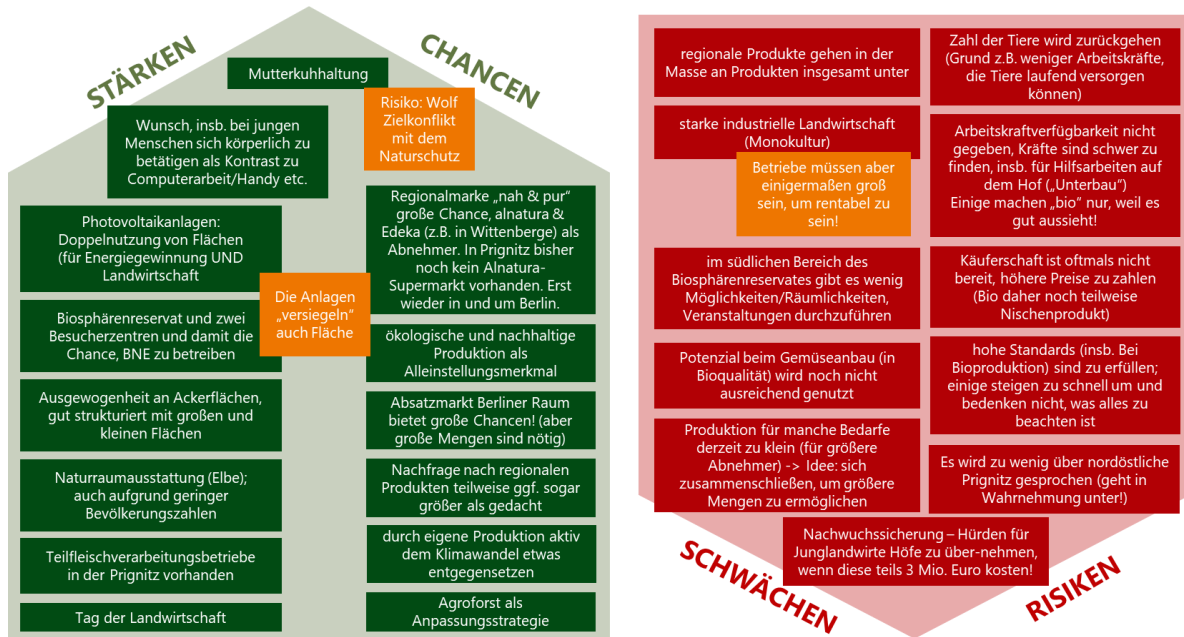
STÄRKEN

CHANCEN

Mutterkuhhaltung

Risiko: Wolf Zielkonflikt mit dem Naturschutz

Wunsch, insb. bei jungen Menschen sich körperlich zu betätigen als Kontrast zu Computerarbeit/Handy etc.

Photovoltaikanlagen: Doppelnutzung von Flächen (für Energiegewinnung UND Landwirtschaft

Die Anlagen „versiegeln" auch Fläche

Regionalmarke „nah & pur" große Chance, alnatura & Edeka (z.B. in Wittenberge) als Abnehmer. In Prignitz bisher noch kein Alnatura-Supermarkt vorhanden. Erst wieder in und um Berlin.

Biosphärenreservat und zwei Besucherzentren und damit die Chance, BNE zu betreiben

ökologische und nachhaltige Produktion als Alleinstellungsmerkmal

Ausgewogenheit an Ackerflächen, gut strukturiert mit großen und kleinen Flächen

Absatzmarkt Berliner Raum bietet große Chancen! (aber große Mengen sind nötig)

Naturraumausstattung (Elbe); auch aufgrund geringer Bevölkerungszahlen

Nachfrage nach regionalen Produkten teilweise ggf. sogar größer als gedacht

Teilfleischverarbeitungsbetriebe in der Prignitz vorhanden

durch eigene Produktion aktiv dem Klimawandel etwas entgegensetzen

Tag der Landwirtschaft

Agroforst als Anpassungsstrategie

regionale Produkte gehen in der Masse an Produkten insgesamt unter

Zahl der Tiere wird zurückgehen (Grund z.B. weniger Arbeitskräfte, die Tiere laufend versorgen können)

starke industrielle Landwirtschaft (Monokultur)

Betriebe müssen aber einigermaßen groß sein, um rentabel zu sein!

Arbeitskraftverfügbarkeit nicht gegeben, Kräfte sind schwer zu finden, insb. für Hilfsarbeiten auf dem Hof („Unterbau")
Einige machen „bio" nur, weil es gut aussieht!

im südlichen Bereich des Biosphärenreservates gibt es wenig Möglichkeiten/Räumlichkeiten, Veranstaltungen durchzuführen

Käuferschaft ist oftmals nicht bereit, höhere Preise zu zahlen (Bio daher noch teilweise Nischenprodukt)

Potenzial beim Gemüseanbau (in Bioqualität) wird noch nicht ausreichend genutzt

hohe Standards (insb. Bei Bioproduktion) sind zu erfüllen; einige steigen zu schnell um und bedenken nicht, was alles zu beachten ist

Produktion für manche Bedarfe derzeit zu klein (für größere Abnehmer) -> Idee: sich zusammenschließen, um größere Mengen zu ermöglichen

Es wird zu wenig über nordöstliche Prignitz gesprochen (geht in Wahrnehmung unter!)

Nachwuchssicherung – Hürden für Junglandwirte Höfe zu über-nehmen, wenn diese teils 3 Mio. Euro kosten!

SCHWÄCHEN

RISIKEN